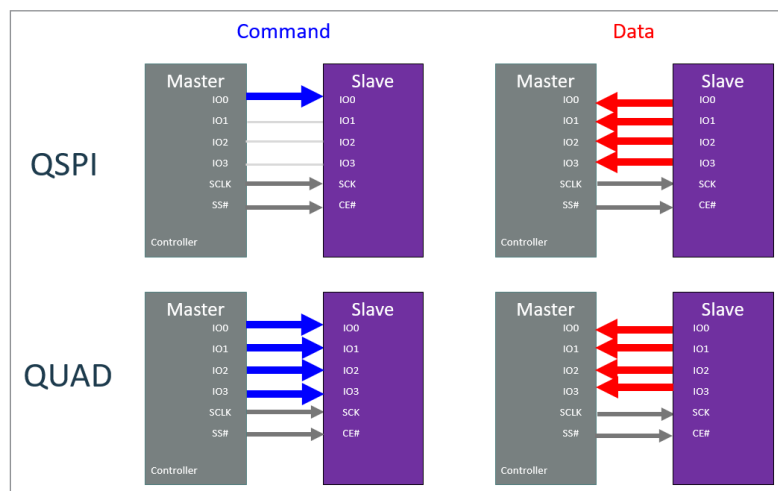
Command

Data

QSPI

Master
IO0
IO1
IO2
IO3
SCLK
SS#
Controller

Slave
IO0
IO1
IO2
IO3
SCK
CE#

Master
IO0
IO1
IO2
IO3
SCLK
SS#
Controller

Slave
IO0
IO1
IO2
IO3
SCK
CE#

QUAD

Master
IO0
IO1
IO2
IO3
SCLK
SS#
Controller

Slave
IO0
IO1
IO2
IO3
SCK
CE#

Master
IO0
IO1
IO2
IO3
SCLK
SS#
Controller

Slave
IO0
IO1
IO2
IO3
SCK
CE#